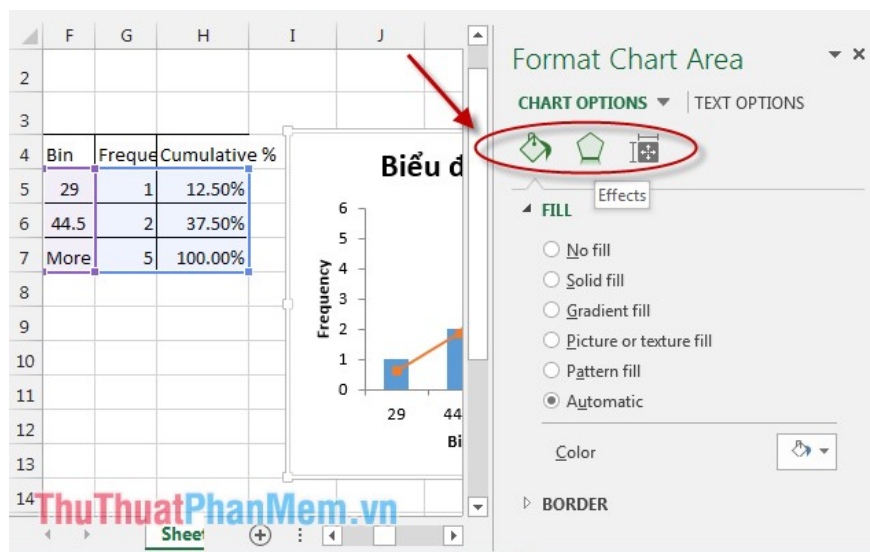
| | F | G | H | I | J |
|---|---|---|---|---|---|
| 2 | | | | | |
| 3 | | | | | |
| 4 | Bin | Freque | Cumulative % | | |
| 5 | 29 | 1 | 12.50% | | |
| 6 | 44.5 | 2 | 37.50% | | |
| 7 | More | 5 | 100.00% | | |
| 8 | | | | | |
| 9 | | | | | |
| 10 | | | | | |
| 11 | | | | | |
| 12 | | | | | |
| 13 | | | | | |
| 14 | | | | | |

Biểu đ

6
5
4
3
2
1
0
Frequency
29
44
Bi

Sheet

Format Chart Area

CHART OPTIONS | TEXT OPTIONS

Effects

FILL

No fill
Solid fill
Gradient fill
Picture or texture fill
Pattern fill
Automatic

Color

BORDER

ThuThuatPhanMem.vn